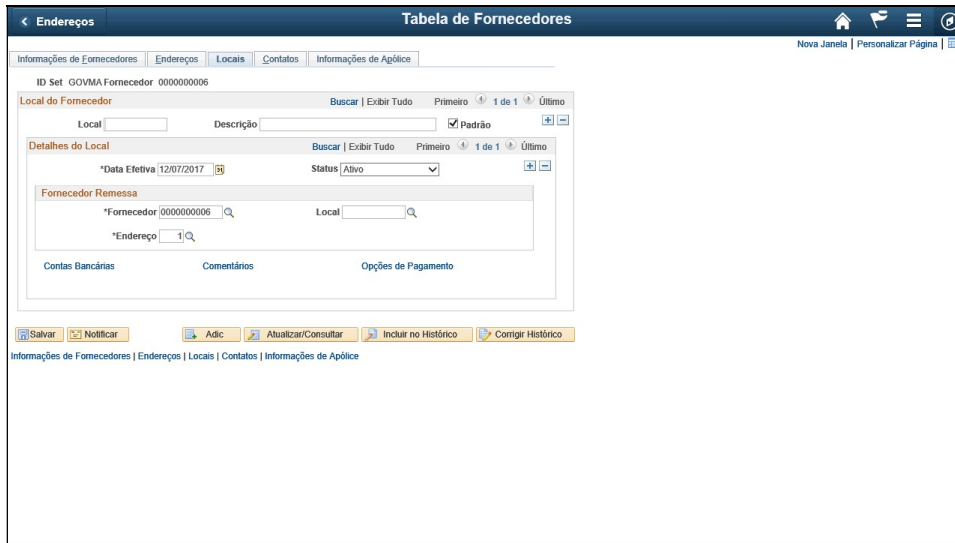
< Endereços

Tabela de Fornecedores

Nova Janela | Personalizar Página |

Informações de Fornecedores | Endereços | Locais | Contatos | Informações de Apólice

ID Set GOVMA Fornecedor 0000000006

Local do Fornecedor

Buscar | Exibir Tudo Primeiro 1 de 1 Último

Local

Descrição

Padrão

Detalhes do Local

Buscar | Exibir Tudo Primeiro 1 de 1 Último

*Data Efetiva 12/07/2017

Status Ativo

Fornecedor Remessa

*Fornecedor 0000000006

Local

*Endereço 1

Contas Bancárias

Comentários

Opções de Pagamento

Salvar | Notificar | Adic | Atualizar/Consultar | Incluir no Histórico | Corrigir Histórico

Informações de Fornecedores | Endereços | Locais | Contatos | Informações de Apólice